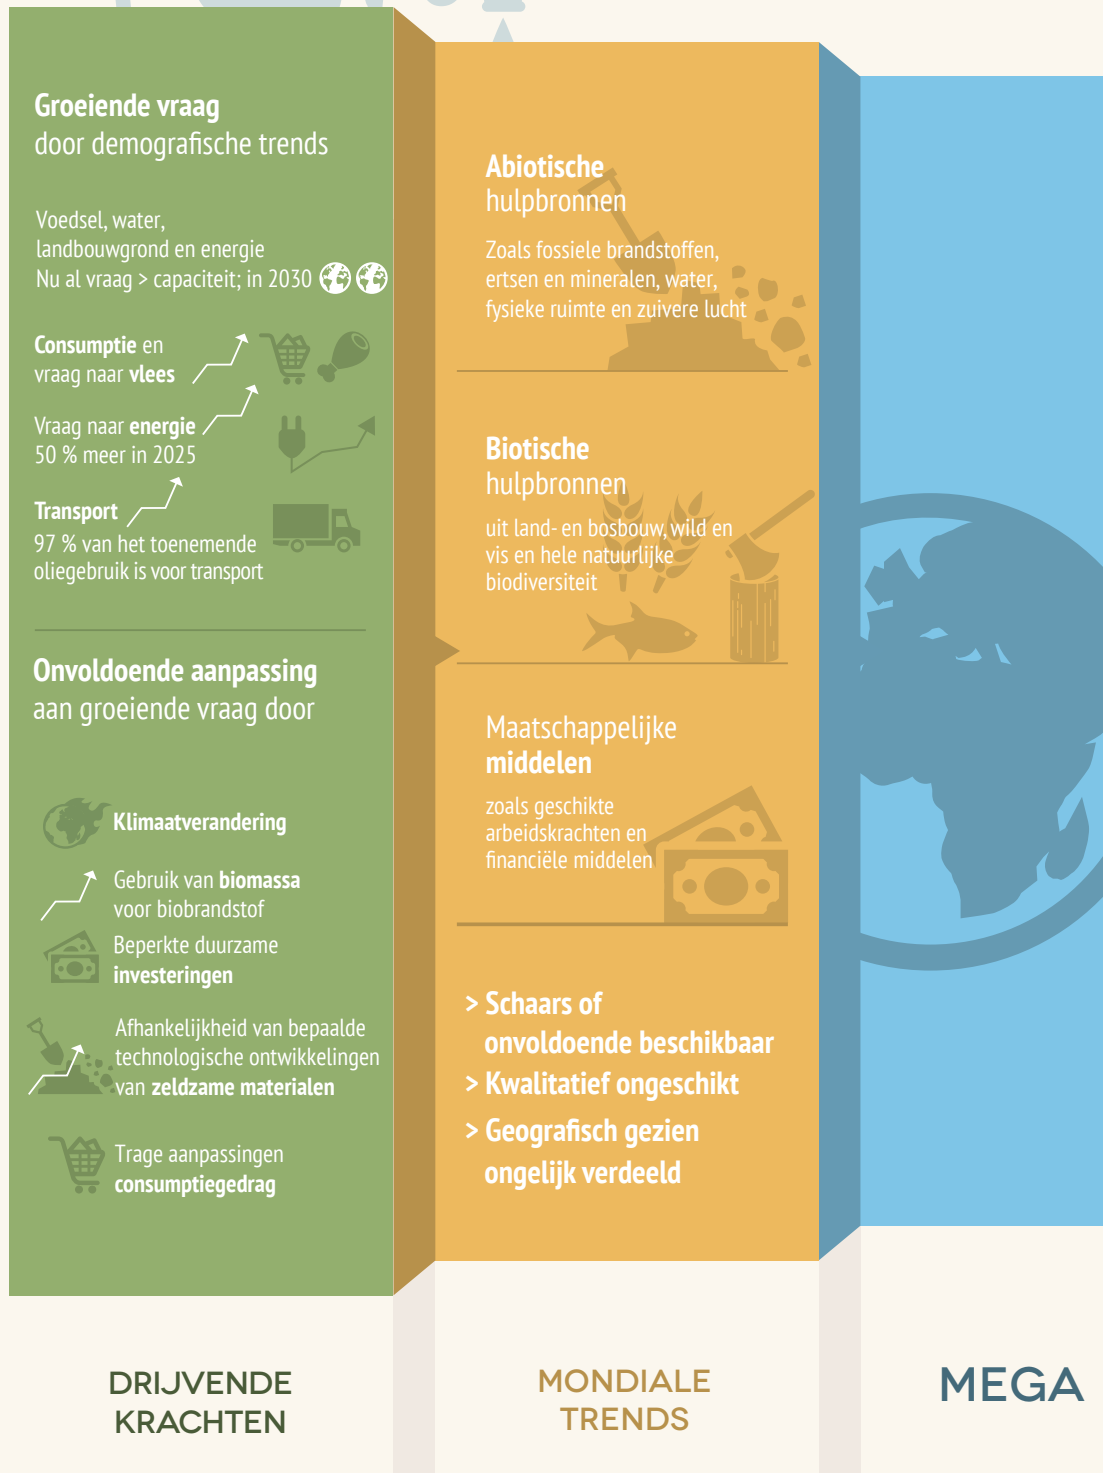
Groeiende vraag
door demografische trends

Voedsel, water, landbouwgrond en energie
Nu al vraag > capaciteit; in 2030

Consumptie en vraag naar vlees

Vraag naar energie
50 % meer in 2025

Transport
97 % van het toenemende oliegebruik is voor transport

Onvoldoende aanpassing
aan groeiende vraag door

Klimaatverandering

Gebruik van biomassa voor biobrandstof

Beperkte duurzame investeringen

Afhankelijkheid van bepaalde technologische ontwikkelingen van zeldzame materialen

Trage aanpassingen consumptiegedrag

Abiotische
hulpbronnen

Zoals fossiele brandstoffen, ertsen en mineralen, water, fysieke ruimte en zuivere lucht

Biotische
hulpbronnen

uit land- en bosbouw, wild en vis en hele natuurlijke biodiversiteit

Maatschappelijke
middelen

zoals geschikte arbeidskrachten en financiële middelen

> Schaars of onvoldoende beschikbaar
> Kwalitatief ongeschikt
> Geografisch gezien ongelijk verdeeld

DRIJVENDE KRACHTEN

MONDIALE TRENDS

MEGA